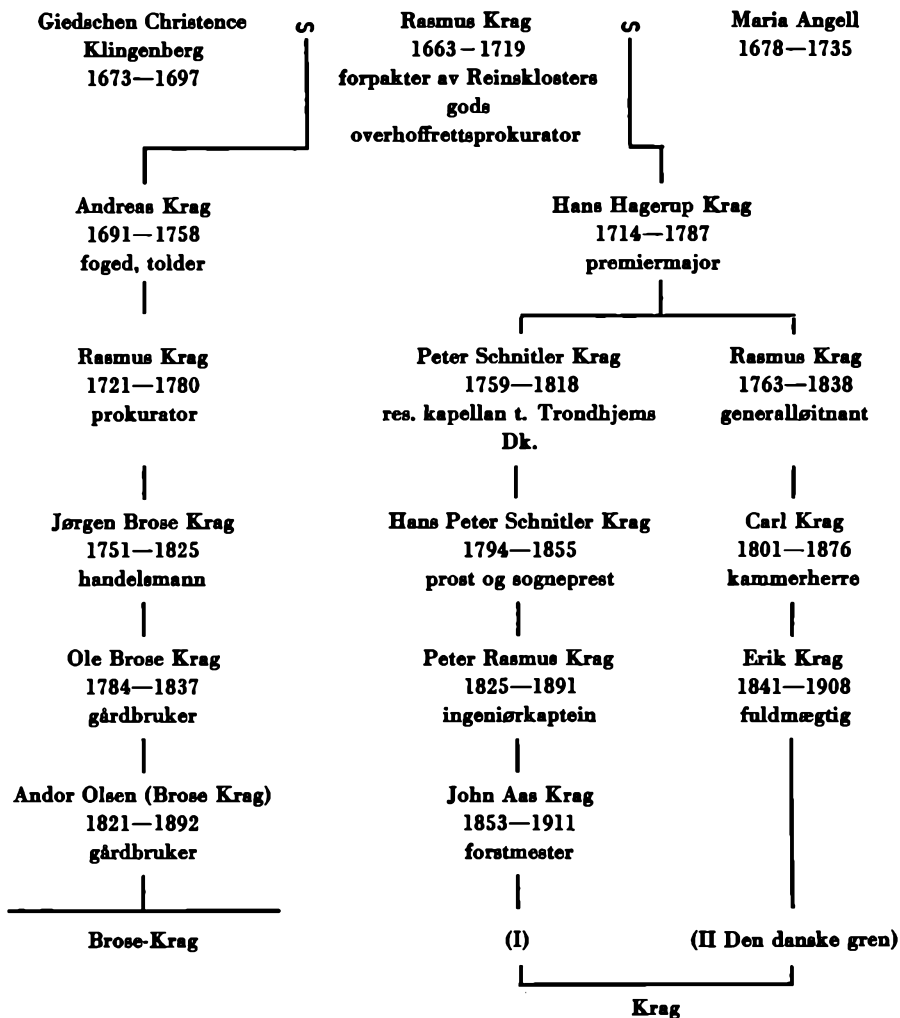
Giedschen Christence Klingenberg
1673—1697

∽

Rasmus Krag
1663 – 1719
forpakter av Reinsklosters gods
overhoffrettsprokurator

∽

Maria Angell
1678—1735

Andreas Krag
1691—1758
foged, tolder

Hans Hagerup Krag
1714—1787
premiermajor

Rasmus Krag
1721—1780
prokurator

Peter Schnitler Krag
1759—1818
res. kapellan t. Trondhjems Dk.

Rasmus Krag
1763—1838
generalløitnant

Jørgen Brose Krag
1751—1825
handelsmann

Hans Peter Schnitler Krag
1794—1855
prost og sogneprest

Carl Krag
1801—1876
kammerherre

Ole Brose Krag
1784—1837
gårdbruker

Peter Rasmus Krag
1825—1891
ingeniørkaptein

Erik Krag
1841—1908
fuldmægtig

Andor Olsen (Brose Krag)
1821—1892
gårdbruker

John Aas Krag
1853—1911
forstmester

Brose-Krag

(I)

(II Den danske gren)

Krag